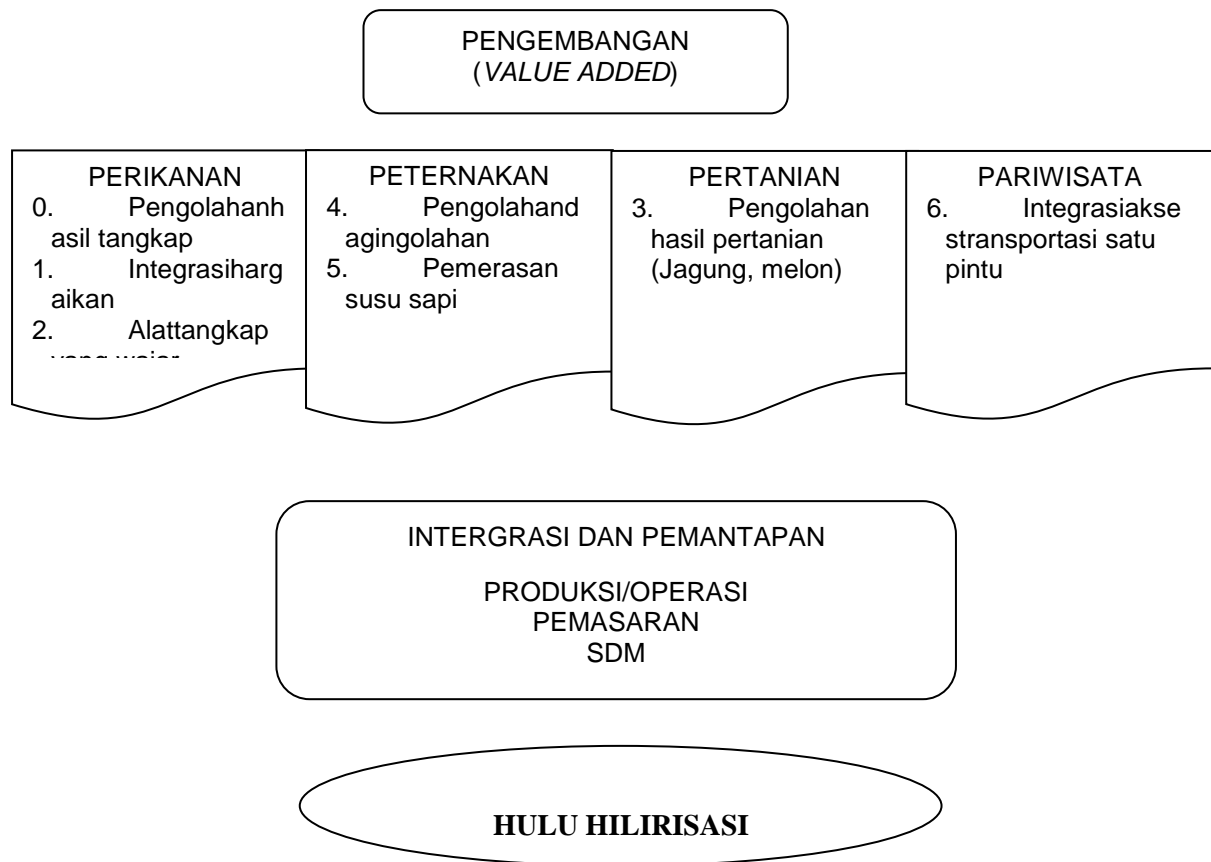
PENGEMBANGAN
(*VALUE ADDED*)

PERIKANAN
0. Pengolahanhasil tangkap
1. Integrasihargaikan
2. Alattangkap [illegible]

PETERNAKAN
4. Pengolahandagingolahan
5. Pemerasan susu sapi

PERTANIAN
3. Pengolahan hasil pertanian (Jagung, melon)

PARIWISATA
6. Integrasiaksestransportasi satu pintu

INTERGRASI DAN PEMANTAPAN

PRODUKSI/OPERASI
PEMASARAN
SDM

**HULU HILIRISASI**